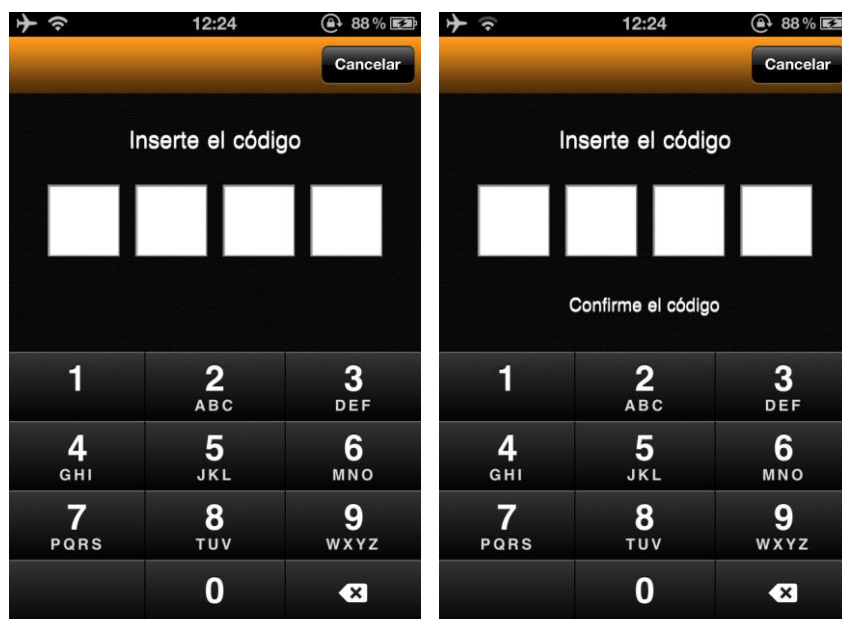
12:24
88 %
Cancelar
Inserte el código
1
2 ABC
3 DEF
4 GHI
5 JKL
6 MNO
7 PQRS
8 TUV
9 WXYZ
0

12:24
88 %
Cancelar
Inserte el código
Confirme el código
1
2 ABC
3 DEF
4 GHI
5 JKL
6 MNO
7 PQRS
8 TUV
9 WXYZ
0